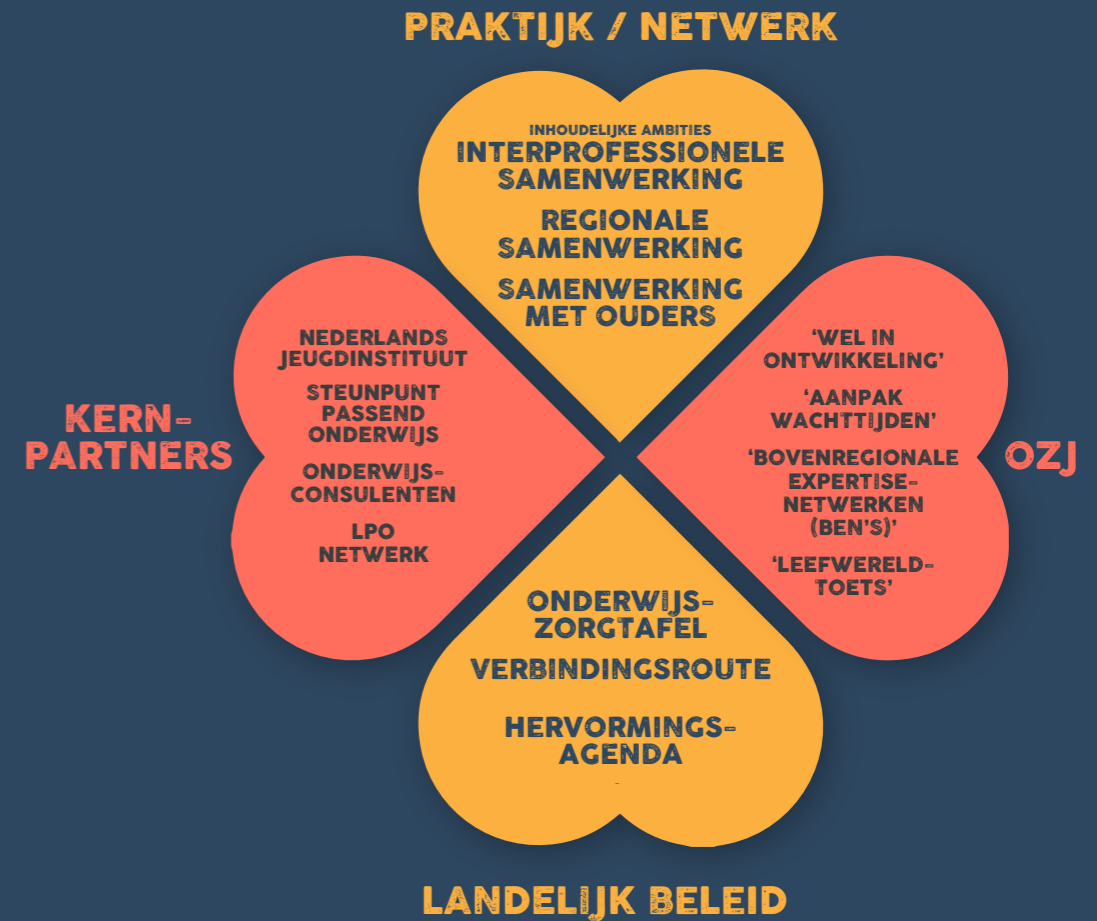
PRAKTIJK / NETWERK

INHOUDELIJKE AMBITIES
INTERPROFESSIONELE SAMENWERKING

REGIONALE SAMENWERKING

SAMENWERKING MET OUDERS

KERN-PARTNERS

NEDERLANDS JEUGDINSTITUUT

STEUNPUNT PASSEND ONDERWIJS

ONDERWIJS-CONSULENTEN

LPO NETWERK

‘WEL IN ONTWIKKELING’

‘AANPAK WACHTTIJDEN’

‘BOVENREGIONALE EXPERTISE-NETWERKEN (BEN’S)’

‘LEEFWERELD-TOETS’

OZJ

ONDERWIJS-ZORGTAFEL

VERBINDINGSROUTE

HERVORMINGS-AGENDA

LANDELIJK BELEID